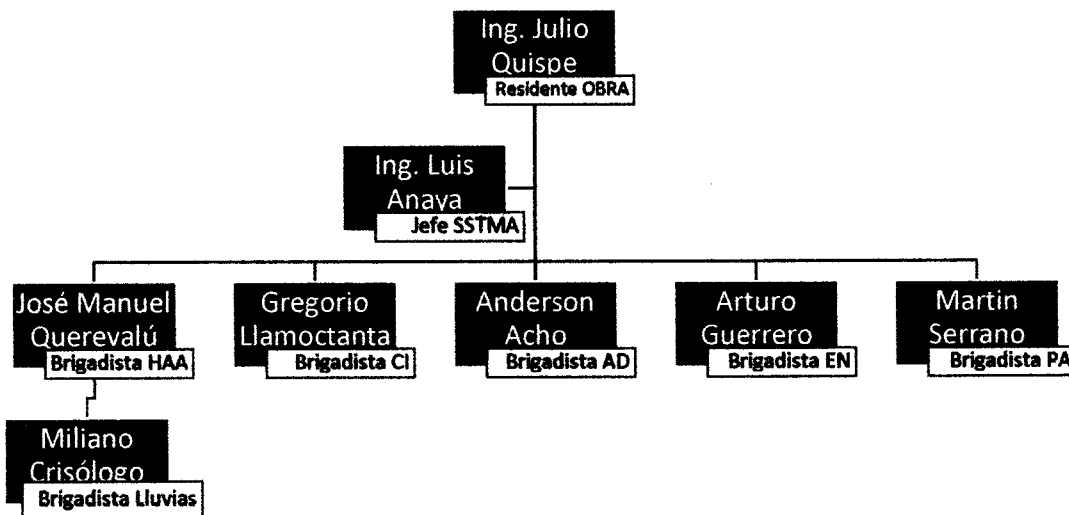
Ing. Julio Quispe
Residente OBRA

Ing. Luis Anaya
Jefe SSTMA

José Manuel Querevalú
Brigadista HAA

Gregorio Llamoctanta
Brigadista CI

Anderson Acho
Brigadista AD

Arturo Guerrero
Brigadista EN

Martin Serrano
Brigadista PA

Miliano Crisólogo
Brigadista Lluvias